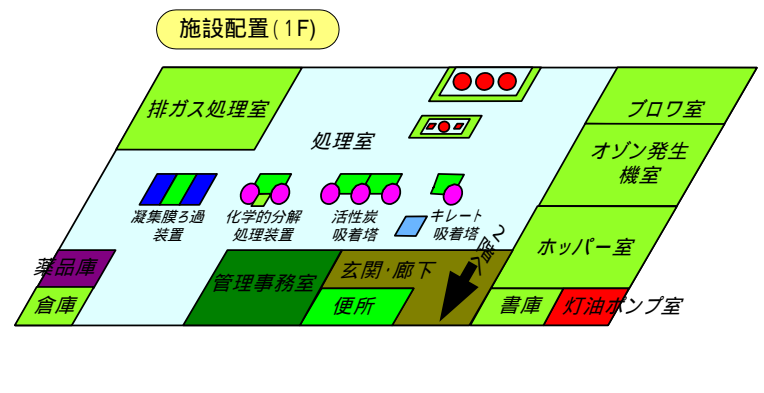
施設配置(1F)

排ガス処理室

処理室

ブロワ室

オゾン発生機室

凝集膜ろ過装置

化学的分解処理装置

活性炭吸着塔

キレート吸着塔

2階へ

ホッパー室

薬品庫

倉庫

管理事務室

玄関・廊下

便所

書庫

灯油ポンプ室